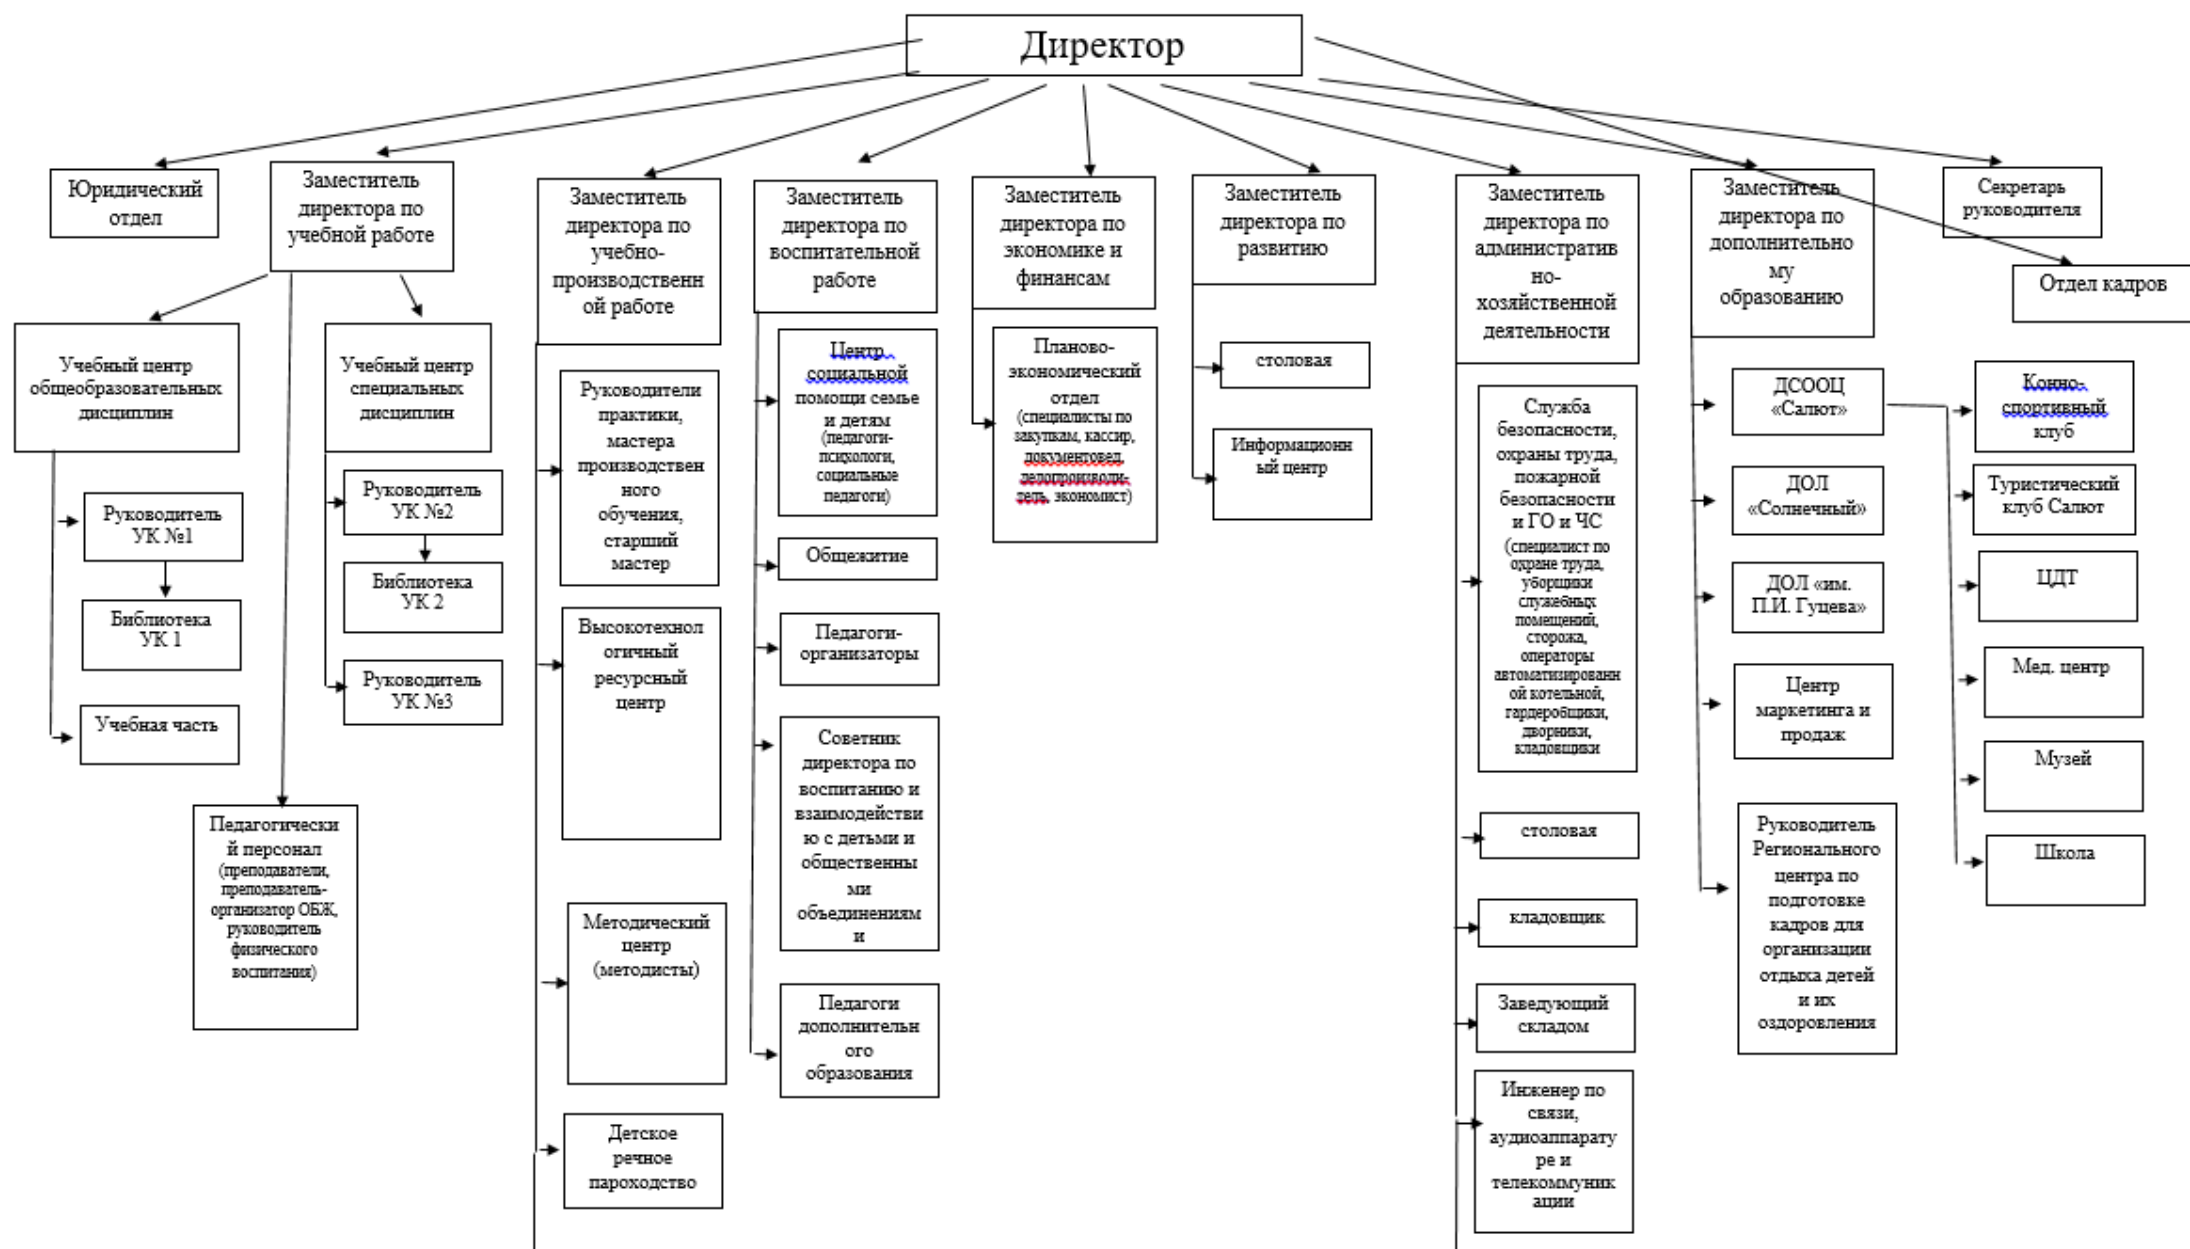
Директор

Юридический отдел

Заместитель директора по учебной работе

Учебный центр общеобразовательных дисциплин

Руководитель УК №1

Библиотека УК 1

Учебная часть

Учебный центр специальных дисциплин

Руководитель УК №2

Библиотека УК 2

Руководитель УК №3

Педагогический персонал (преподаватели, преподаватель-организатор ОБЖ, руководитель физического воспитания)

Заместитель директора по учебно-производственной работе

Руководители практики, мастера производственного обучения, старший мастер

Высокотехнологичный ресурсный центр

Методический центр (методисты)

Детское речное пароходство

Заместитель директора по воспитательной работе

Центр социальной помощи семье и детям (педагоги-психологи, социальные педагоги)

Общежитие

Педагоги-организаторы

Советник директора по воспитанию и взаимодействию с детьми и общественными объединениями

Педагоги дополнительного образования

Заместитель директора по экономике и финансам

Планово-экономический отдел (специалисты по закупкам, кассир, документовед, делопроизводитель, экономист)

Заместитель директора по развитию

столовая

Информационный центр

Заместитель директора по административно-хозяйственной деятельности

Служба безопасности, охраны труда, пожарной безопасности и ГО и ЧС (специалист по охране труда, уборщики служебных помещений, сторожа, операторы автоматизированной котельной, гардеробщики, дворники, кладовщики

столовая

кладовщик

Заведующий складом

Инженер по связи, аудиоаппаратуре и телекоммуникации

Заместитель директора по дополнительному образованию

ДСООЦ «Салют»

ДОЛ «Солнечный»

ДОЛ «им. П.И. Гуцева»

Центр маркетинга и продаж

Руководитель Регионального центра по подготовке кадров для организации отдыха детей и их оздоровления

Конно-спортивный клуб

Туристический клуб Салют

ЦДТ

Мед. центр

Музей

Школа

Секретарь руководителя

Отдел кадров